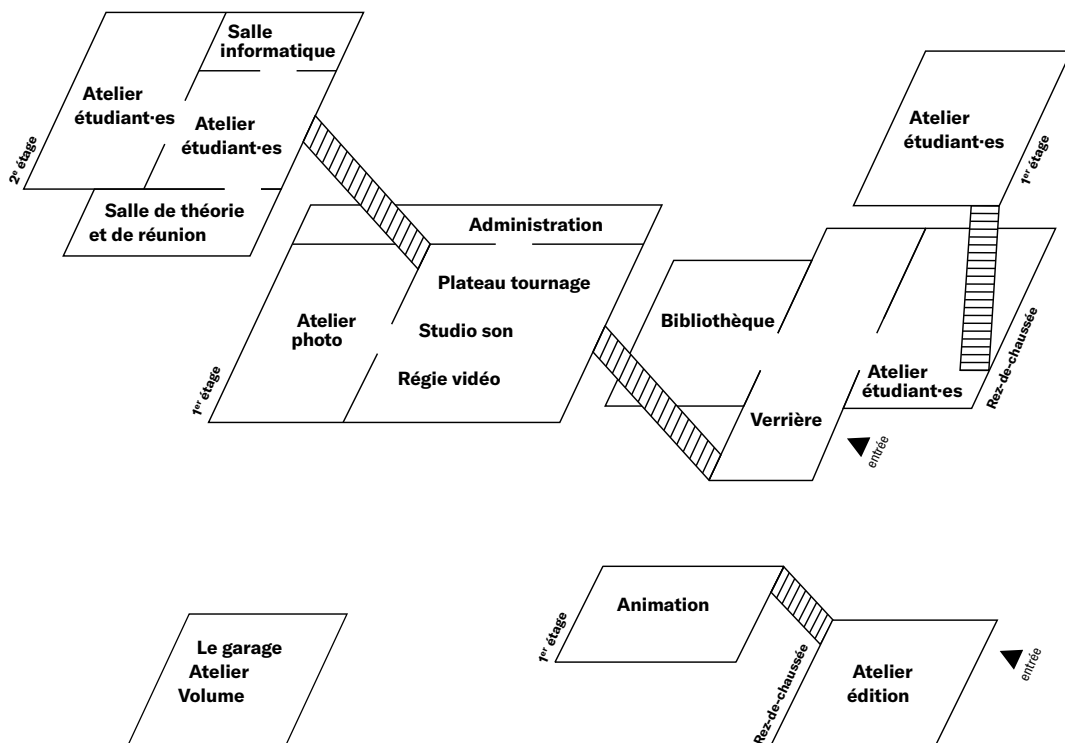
Salle informatique

Atelier étudiant·es

Atelier étudiant·es

$2^e$ étage

Salle de théorie et de réunion

Administration

Plateau tournage

Atelier photo

Studio son

Régie vidéo

$1^{er}$ étage

Atelier étudiant·es

$1^{er}$ étage

Bibliothèque

Atelier étudiant·es

Rez-de-chaussée

Verrière

entrée

Le garage Atelier Volume

Animation

$1^{er}$ étage

Rez-de-chaussée

Atelier édition

entrée